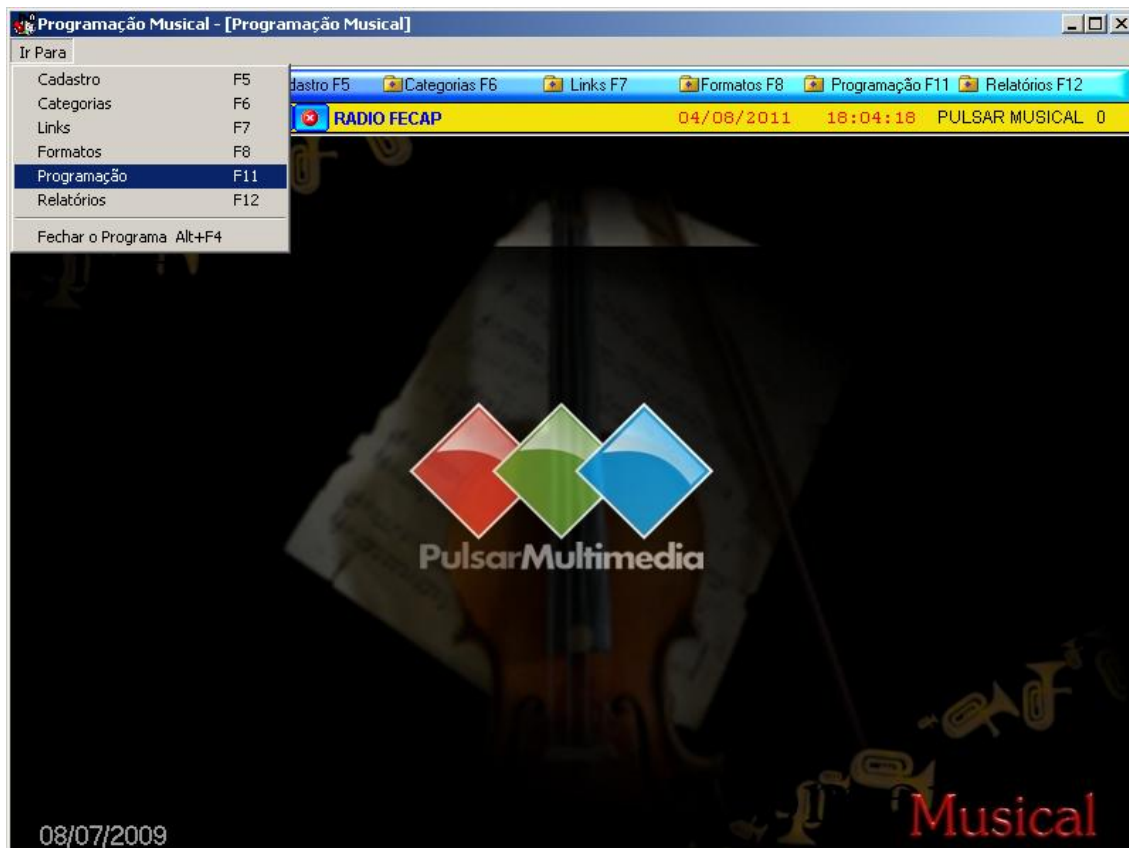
Programação Musical - [Programação Musical]

Ir Para

Cadastro F5
Categorias F6
Links F7
Formatos F8
Programação F11
Relatórios F12
Fechar o Programa Alt+F4

dastro F5 Categorias F6 Links F7 Formatos F8 Programação F11 Relatórios F12

RADIO FECAP 04/08/2011 18:04:18 PULSAR MUSICAL 0

PulsarMultimedia

08/07/2009

Musical